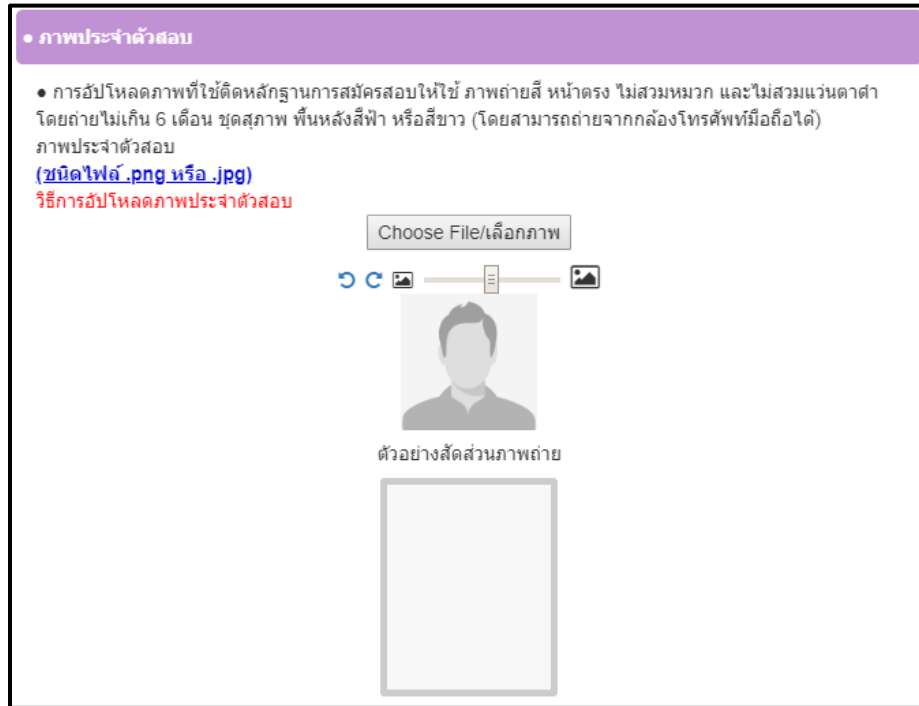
● ภาพประจำตัวสอบ

● การอัปโหลดภาพที่ใช้ติดหลักฐานการสมัครสอบให้ใช้ ภาพถ่ายสี หน้าตรง ไม่สวมหมวก และไม่สวมแว่นตาดำ โดยถ่ายไม่เกิน 6 เดือน ชุดสุภาพ พื้นหลังสีฟ้า หรือสีขาว (โดยสามารถถ่ายจากกล้องโทรศัพท์มือถือได้)
ภาพประจำตัวสอบ
(ชนิดไฟล์ .png หรือ .jpg)
วิธีการอัปโหลดภาพประจำตัวสอบ

Choose File/เลือกภาพ

ตัวอย่างสัดส่วนภาพถ่าย